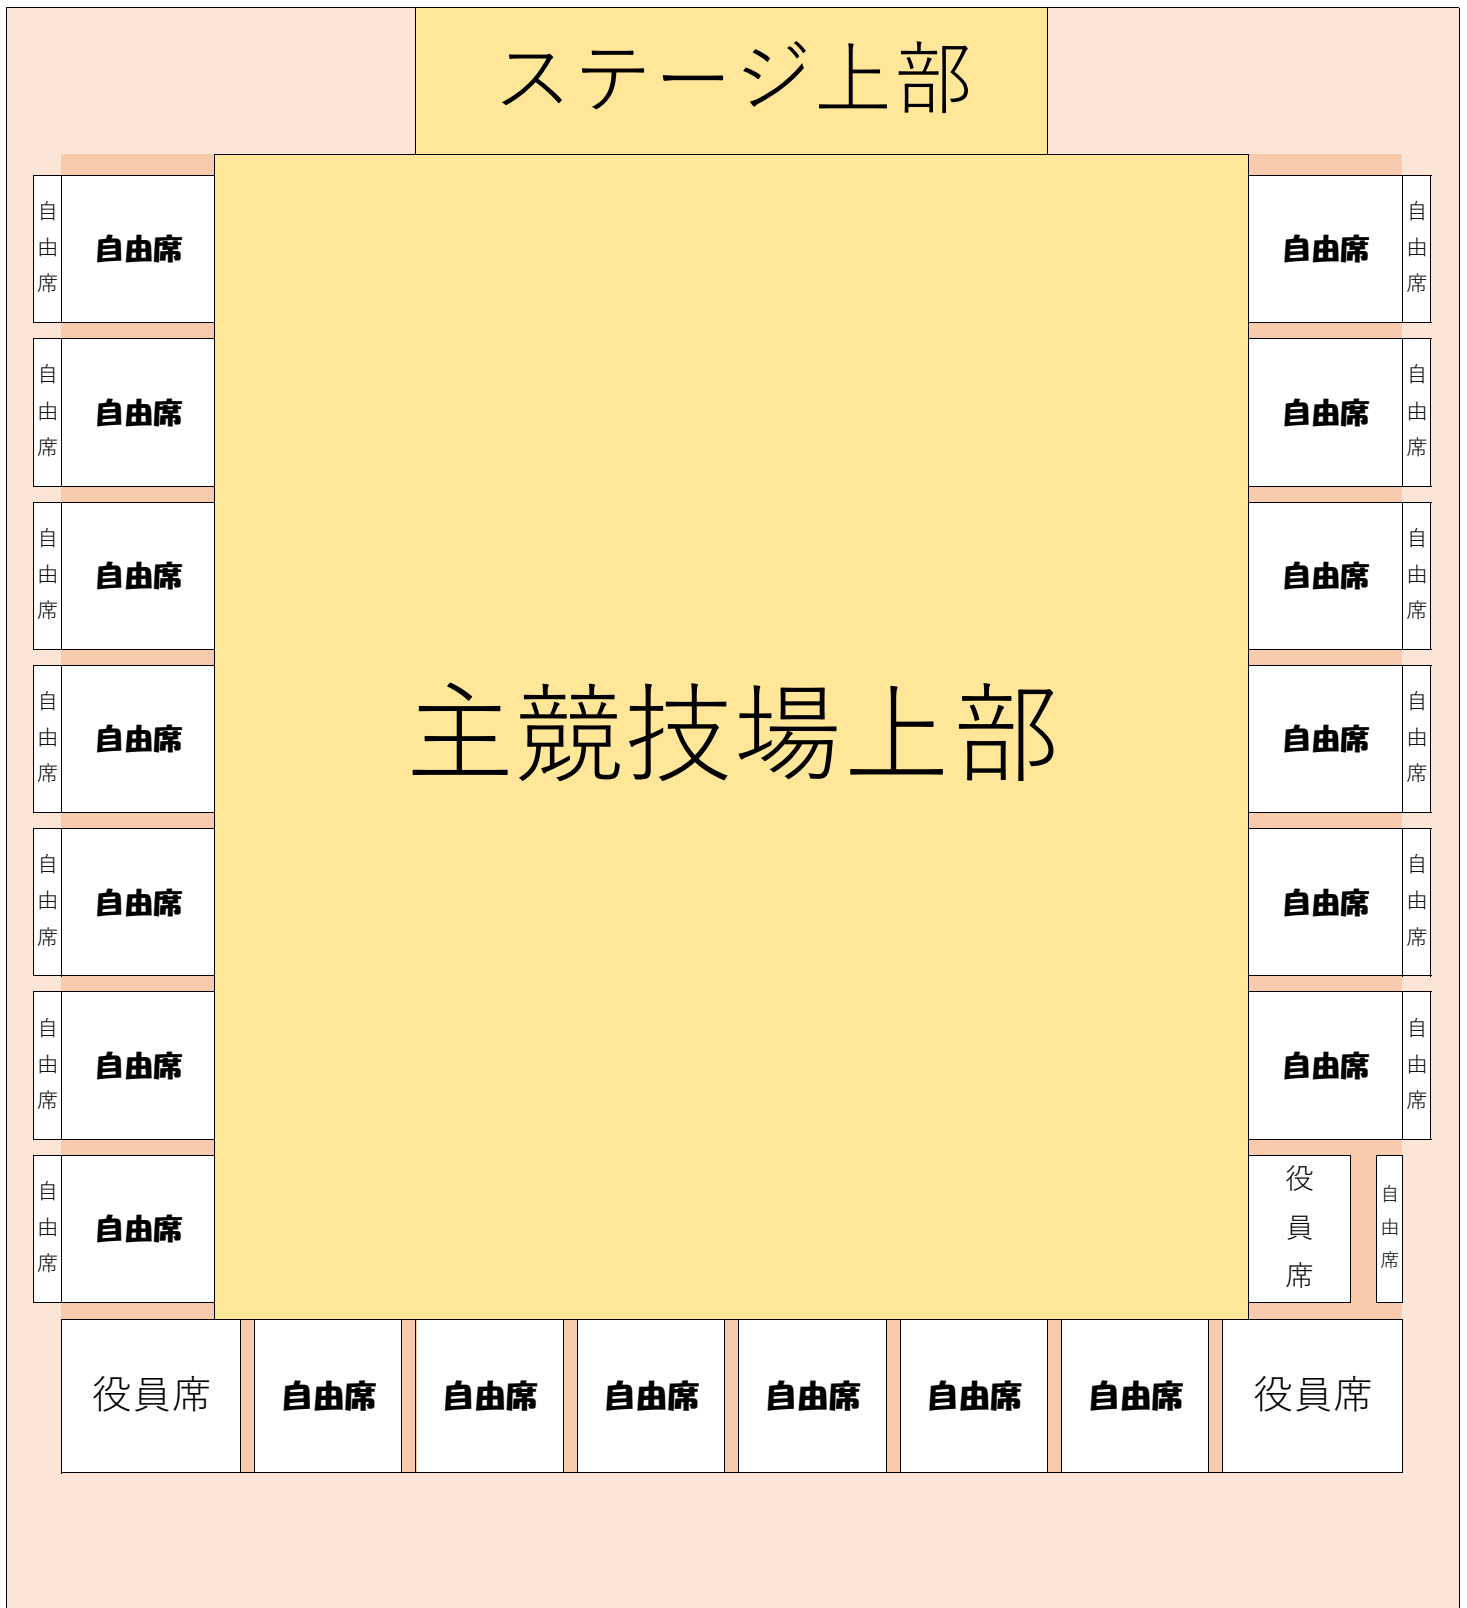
ステージ上部

自由席 自由席 自由席 自由席
自由席 自由席 自由席 自由席
自由席 自由席 自由席 自由席
自由席 自由席 自由席 自由席
自由席 自由席 自由席 自由席
自由席 自由席 自由席 自由席
自由席 自由席 役員席 自由席

主競技場上部

役員席 自由席 自由席 自由席 自由席 自由席 自由席 役員席